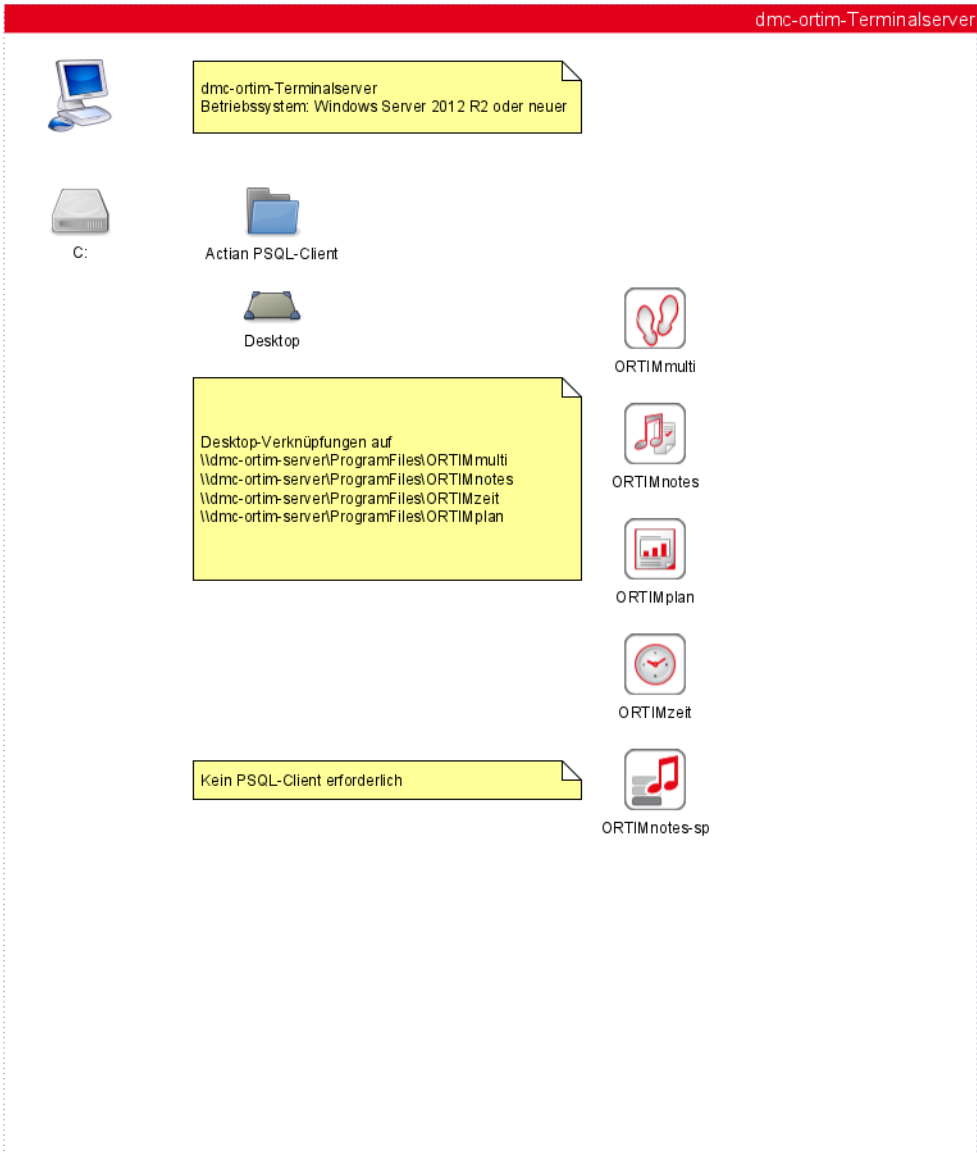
dmc-ortim-Terminalserver

dmc-ortim-Terminalserver
Betriebssystem: Windows Server 2012 R2 oder neuer

C:

Actian PSQL-Client

Desktop

ORTIMmulti

Desktop-Verknüpfungen auf
\\dmc-ortim-server\ProgramFiles\ORTIMmulti
\\dmc-ortim-server\ProgramFiles\ORTIMnotes
\\dmc-ortim-server\ProgramFiles\ORTIMzeit
\\dmc-ortim-server\ProgramFiles\ORTIMplan

ORTIMnotes

ORTIMplan

ORTIMzeit

Kein PSQL-Client erforderlich

ORTIMnotes-sp